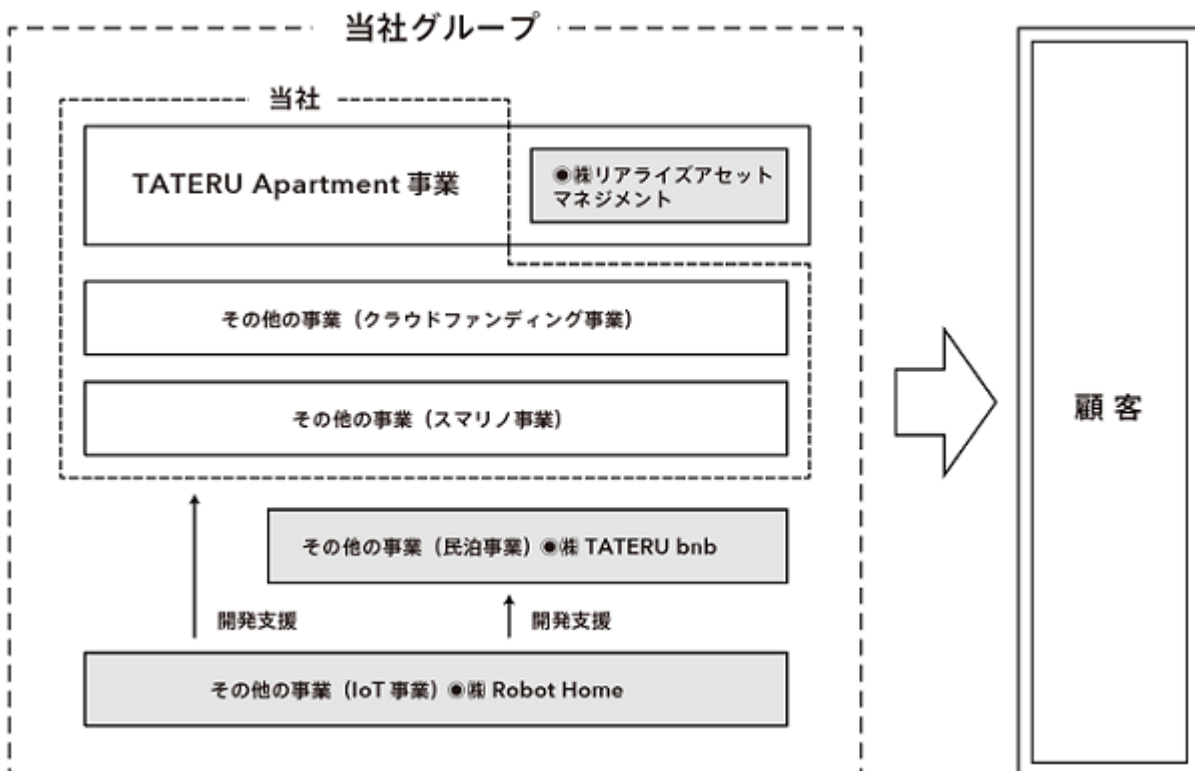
当社グループ

当社

TATERU Apartment 事業

●㈱リアライズアセットマネジメント

その他の事業（クラウドファンディング事業）

その他の事業（スマリノ事業）

その他の事業（民泊事業）●㈱ TATERU bnb

開発支援

開発支援

その他の事業（IoT 事業）●㈱ Robot Home

顧客